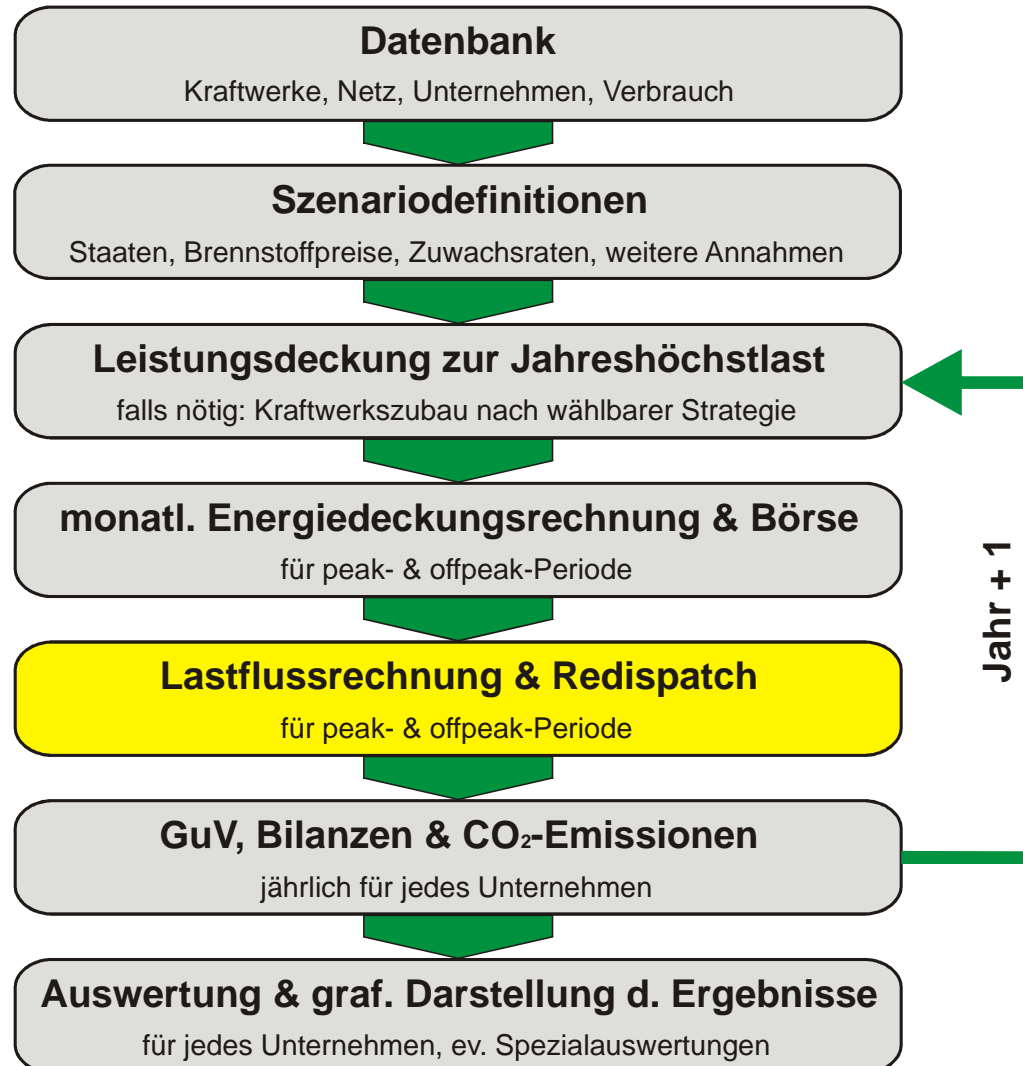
Datenbank

Kraftwerke, Netz, Unternehmen, Verbrauch

Szenariodefinitionen

Staaten, Brennstoffpreise, Zuwachsraten, weitere Annahmen

Leistungsdeckung zur Jahreshöchstlast

falls nötig: Kraftwerkszubau nach wählbarer Strategie

monatl. Energiedeckungsrechnung & Börse

für peak- & offpeak-Periode

Lastflussrechnung & Redispatch

für peak- & offpeak-Periode

GuV, Bilanzen & $CO_2$-Emissionen

jährlich für jedes Unternehmen

Auswertung & graf. Darstellung d. Ergebnisse

für jedes Unternehmen, ev. Spezialauswertungen

Jahr + 1